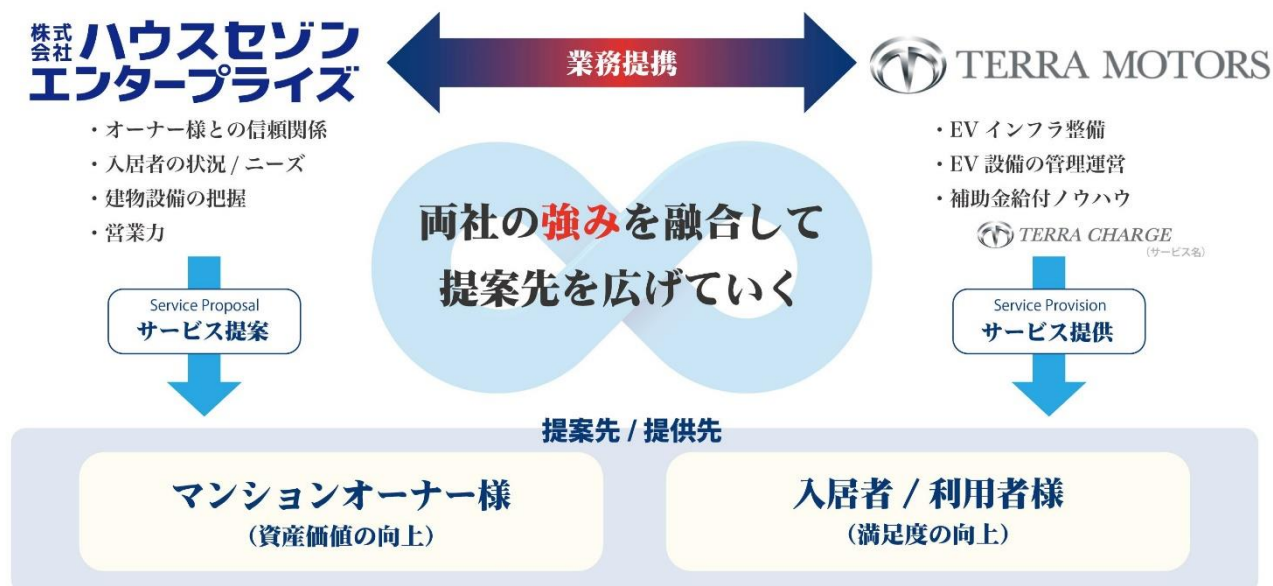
株式会社 ハウスセゾンエンタープライズ

業務提携

TERRA MOTORS

・オーナー様との信頼関係
・入居者の状況 / ニーズ
・建物設備の把握
・営業力

・EV インフラ整備
・EV 設備の管理運営
・補助金給付ノウハウ

TERRA CHARGE (サービス名)

両社の強みを融合して提案先を広げていく

Service Proposal
サービス提案

Service Provision
サービス提供

提案先 / 提供先

マンションオーナー様
(資産価値の向上)

入居者 / 利用者様
(満足度の向上)